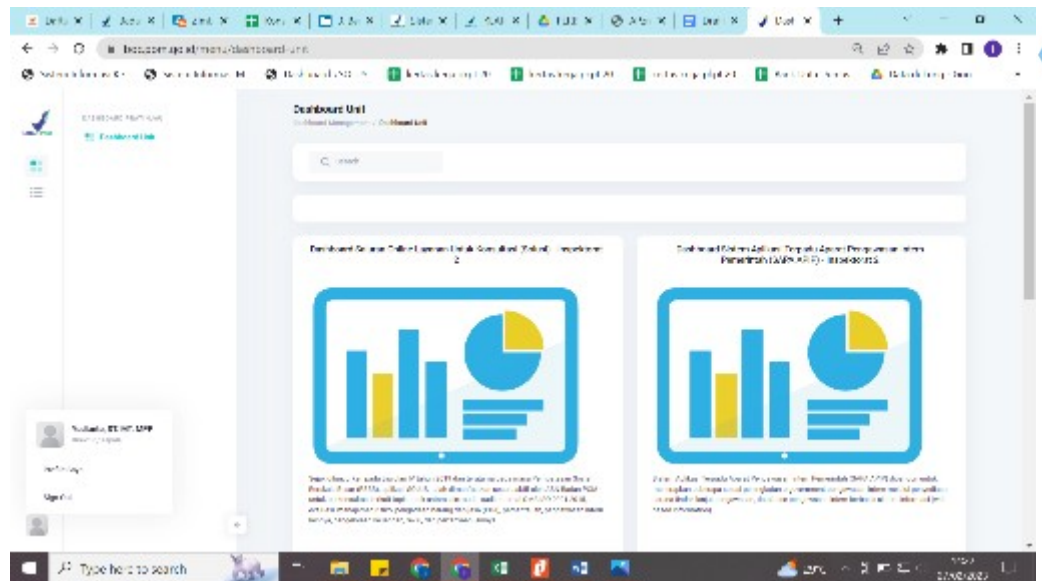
Dashboard Unit

Dashboard Management / Dashboard Unit

Dashboard Layanan Online Layanan Untuk Konsultasi (Lokal) - Inspektorat 2

Dashboard Sistem Aplikasi Tangkis Aparat Pengawasan Intern Pemerintah (SIAP APIP) - Inspektorat 2

Dashboard Unit

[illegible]

Type here to search